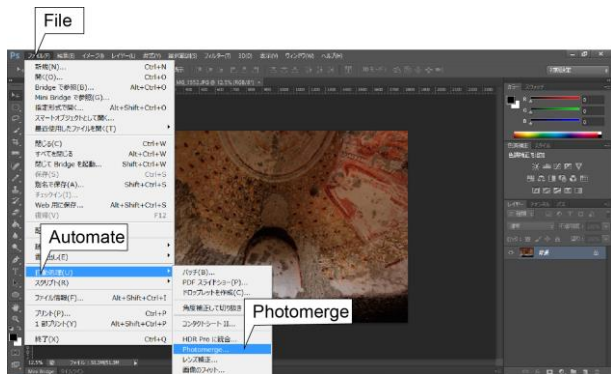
File

Ps ファイル(F) 編集(E) イメージ(I) レイヤー(L) 書式(Y) 選択範囲(S) フィルター(T) 3D(D) 表示(V) ウィンドウ(W) ヘルプ(H)

新規(N)... Ctrl+N
開く(O)... Ctrl+O
Bridge で参照(B)... Alt+Ctrl+O
Mini Bridge で参照(G)...
指定形式で開く... Alt+Shift+Ctrl+O
スマートオブジェクトとして開く...
最近使用したファイルを開く(T)

閉じる(C) Ctrl+W
すべてを閉じる Alt+Ctrl+W
閉じて Bridge を起動... Shift+Ctrl+W
保存(S) Ctrl+S
別名で保存(A)... Shift+Ctrl+S
チェックイン(I)...
Web 用に保存... Alt+Shift+Ctrl+S
復帰(V) F12

Automate

自動処理(U)
スクリプト(R)

ファイル情報(F)... Alt+Shift+Ctrl+I

プリント(P)... Ctrl+P
1 部プリント(Y) Alt+Shift+Ctrl+P

終了(X) Ctrl+Q

バッチ(B)...
PDF スライドショー(P)...
ドロップレットを作成(C)...

角度補正して切り抜き

コンタクトシート II...

Photomerge

HDR Pro に統合...
Photomerge...
レンズ補正...
画像のフィット...

初期設定

13.5% ファイル : 31.0M/31.0M
Mini Bridge タイムライン